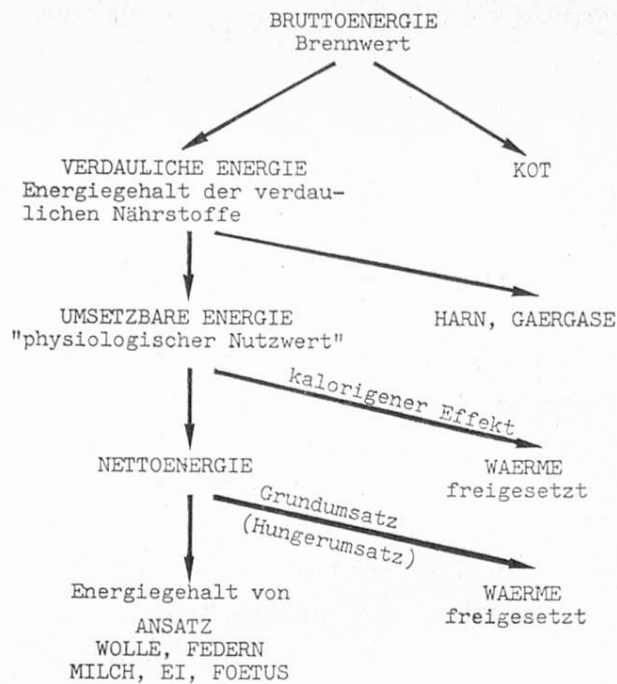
BRUTTOENERGIE
Brennwert

VERDAULICHE ENERGIE
Energiegehalt der verdaulichen Nährstoffe

KOT

UMSETZBARE ENERGIE
"physiologischer Nutzwert"

HARN, GAERGASE

kalorigener Effekt

NETTOENERGIE

WAERME
freigesetzt

Grundumsatz
(Hungerumsatz)

Energiegehalt von
ANSATZ
WOLLE, FEDERN
MILCH, EI, FOETUS

WAERME
freigesetzt